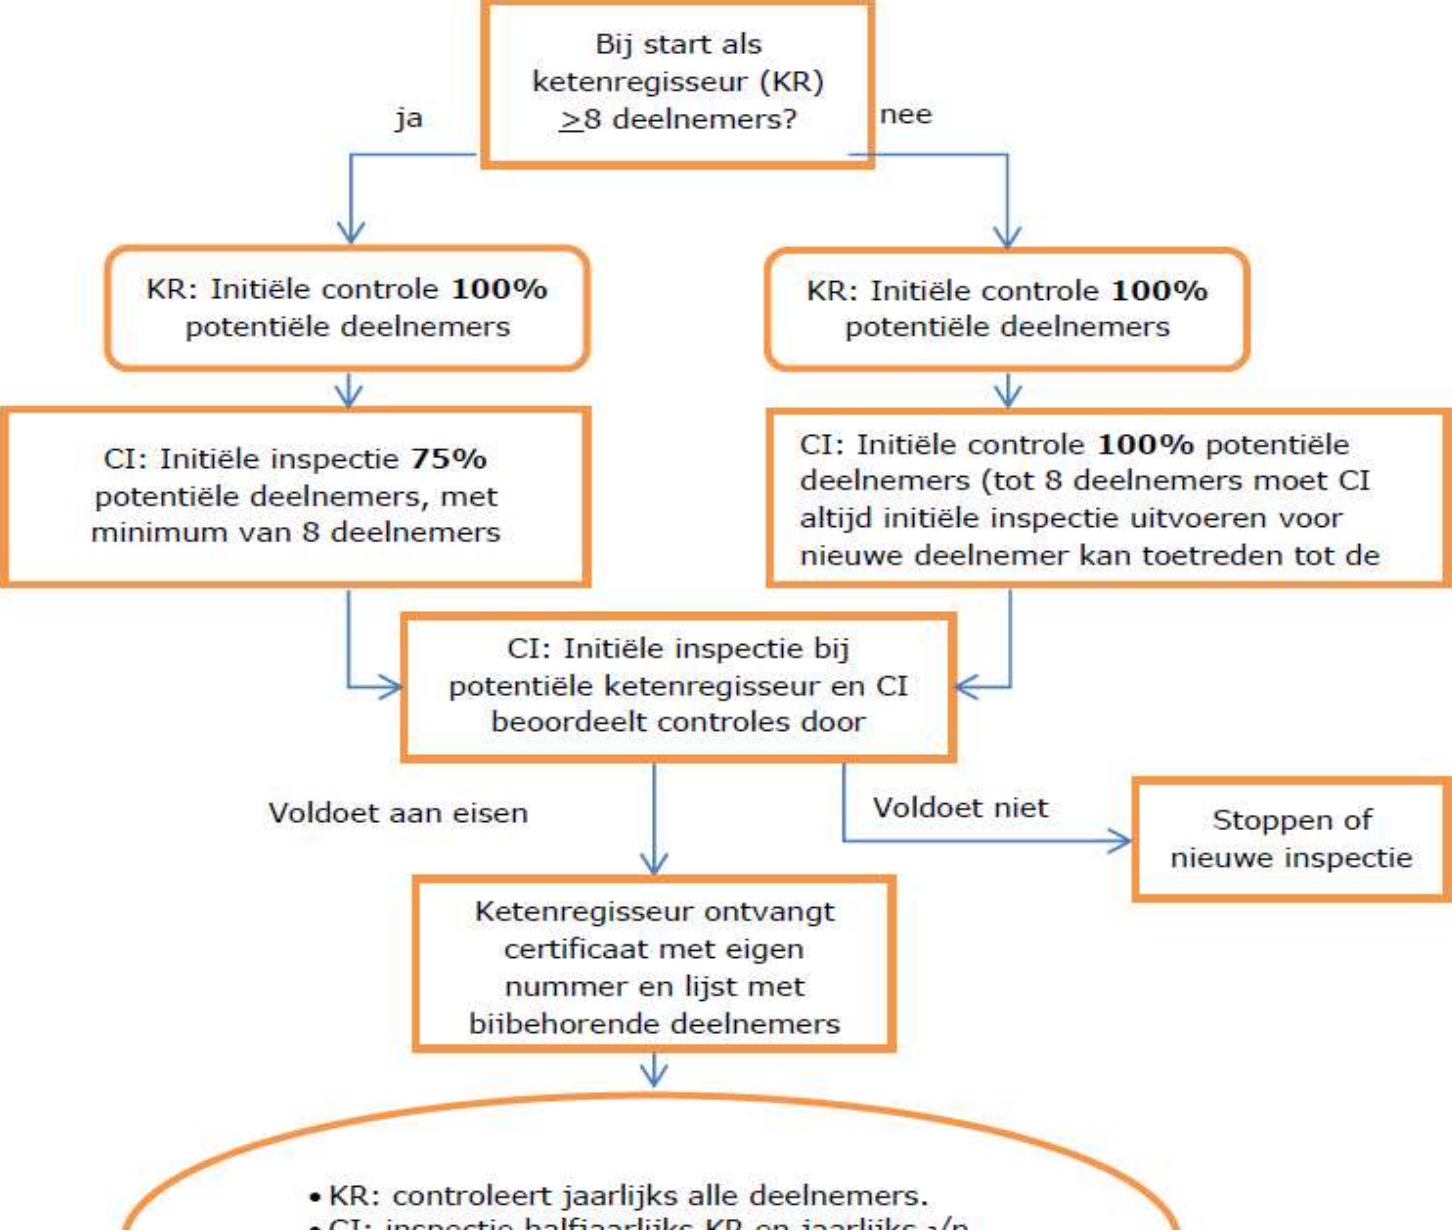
Bij start als ketenregisseur (KR) $\geq$8 deelnemers?

ja

nee

KR: Initiële controle **100%** potentiële deelnemers

KR: Initiële controle **100%** potentiële deelnemers

CI: Initiële inspectie **75%** potentiële deelnemers, met minimum van 8 deelnemers

CI: Initiële controle **100%** potentiële deelnemers (tot 8 deelnemers moet CI altijd initiële inspectie uitvoeren voor nieuwe deelnemer kan toetreden tot de

CI: Initiële inspectie bij potentiële ketenregisseur en CI beoordeelt controles door

Voldoet aan eisen

Voldoet niet

Stoppen of nieuwe inspectie

Ketenregisseur ontvangt certificaat met eigen nummer en lijst met bijbehorende deelnemers

• KR: controleert jaarlijks alle deelnemers.
• CI: inspectie halfjaarlijks KR en jaarlijks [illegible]